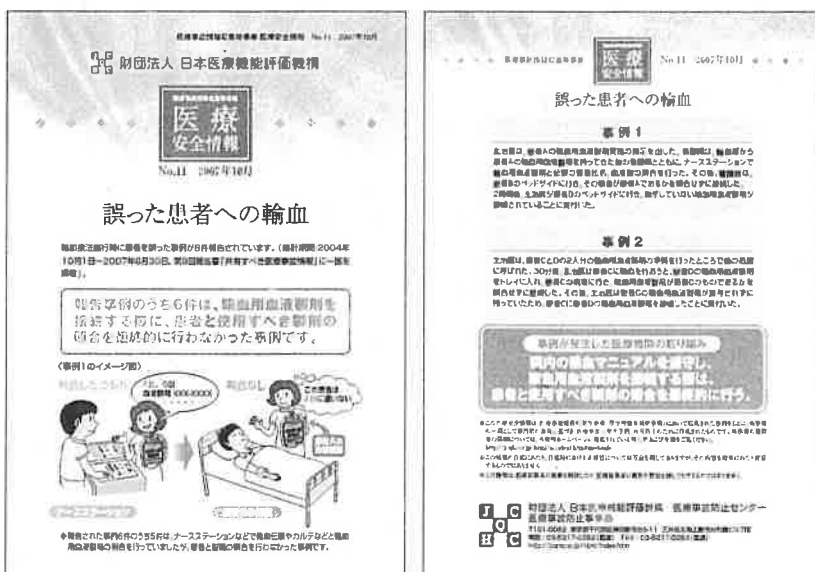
医療事故情報収集等事業 医療安全情報 No.11 2007年10月

財団法人 日本医療機能評価機構

医療安全情報

No.11 2007年10月

誤った患者への輸血

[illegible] 2004年10月1日～2007年8月30日 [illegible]

報告事例のうち6件は、輸血用血液製剤を接続する際に、患者と使用すべき製剤の照合を確実に行わなかった事例です。

（事例1のイメージ図）

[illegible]

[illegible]

医療事故情報収集等事業 医療安全情報 No.11 2007年10月

誤った患者への輸血

事例 1

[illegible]

事例 2

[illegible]

事例が発生した医療機関の取り組み

病内の輸血マニュアルを遵守し、輸血用血液製剤を接続する際は、患者と使用すべき製剤の照合を確実に行う。

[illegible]

財団法人 日本医療機能評価機構 医療事故防止センター 医療事故防止事業部

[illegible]